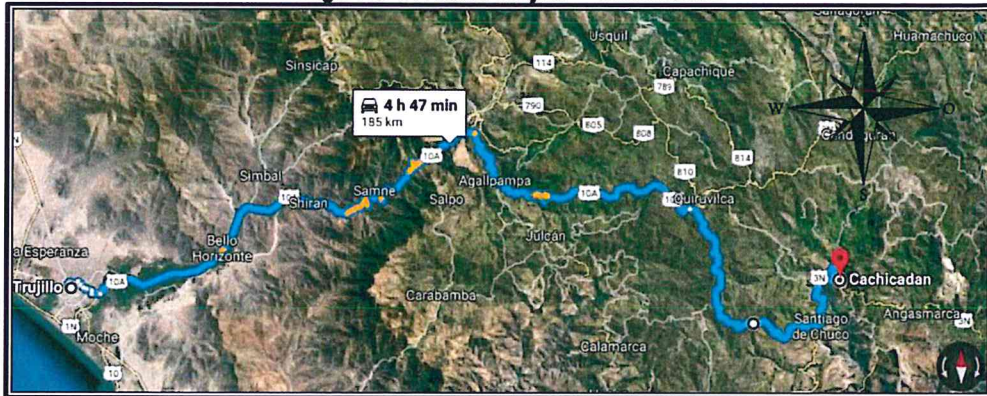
Huamachuco
Usquil
Sinsicap
Capachique
114
789
790
4 h 47 min
185 km
805
808
W
O
Simbal
10A
814
S
810
Shiran
Samne
10A
Agallpampa
10A
Quiruvilca
Salpo
a Esperanza
Bello Horizonte
Julcán
Trujillo
10A
3N
Cachicadan
Carabamba
1N
Moche
Santiago de Chuco
Angasmarca
Calamarca
10